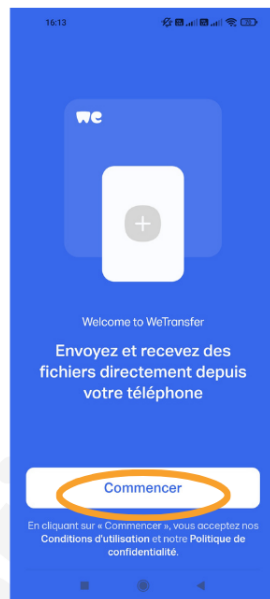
16:13

we

Welcome to WeTransfer

Envoyez et recevez des fichiers directement depuis votre téléphone

Commencer

En cliquant sur « Commencer », vous acceptez nos Conditions d'utilisation et notre Politique de confidentialité.